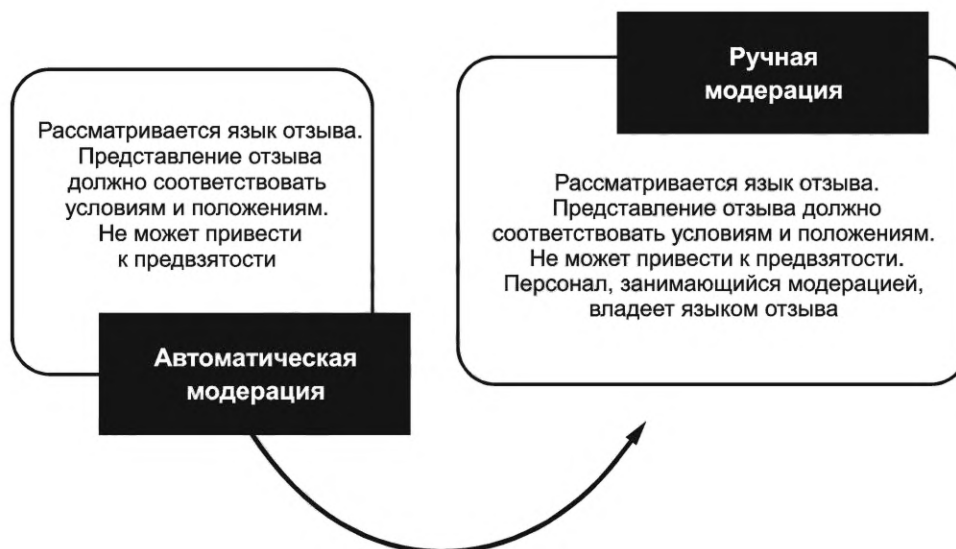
Рассматривается язык отзыва. Представление отзыва должно соответствовать условиям и положениям. Не может привести к предвзятости

Автоматическая модерация

Ручная модерация

Рассматривается язык отзыва. Представление отзыва должно соответствовать условиям и положениям. Не может привести к предвзятости. Персонал, занимающийся модерацией, владеет языком отзыва